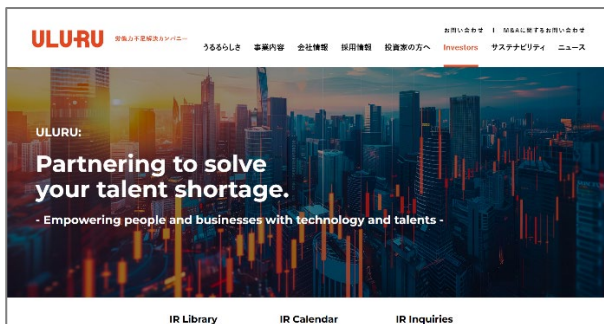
ULURU 労働力不足解決カンパニー

お問い合わせ | M&Aに関するお問い合わせ

うるるらしさ 事業内容 会社情報 採用情報 投資家の方へ Investors サステナビリティ ニュース

ULURU:

Partnering to solve your talent shortage.

- Empowering people and businesses with technology and talents -

IR Library IR Calendar IR Inquiries